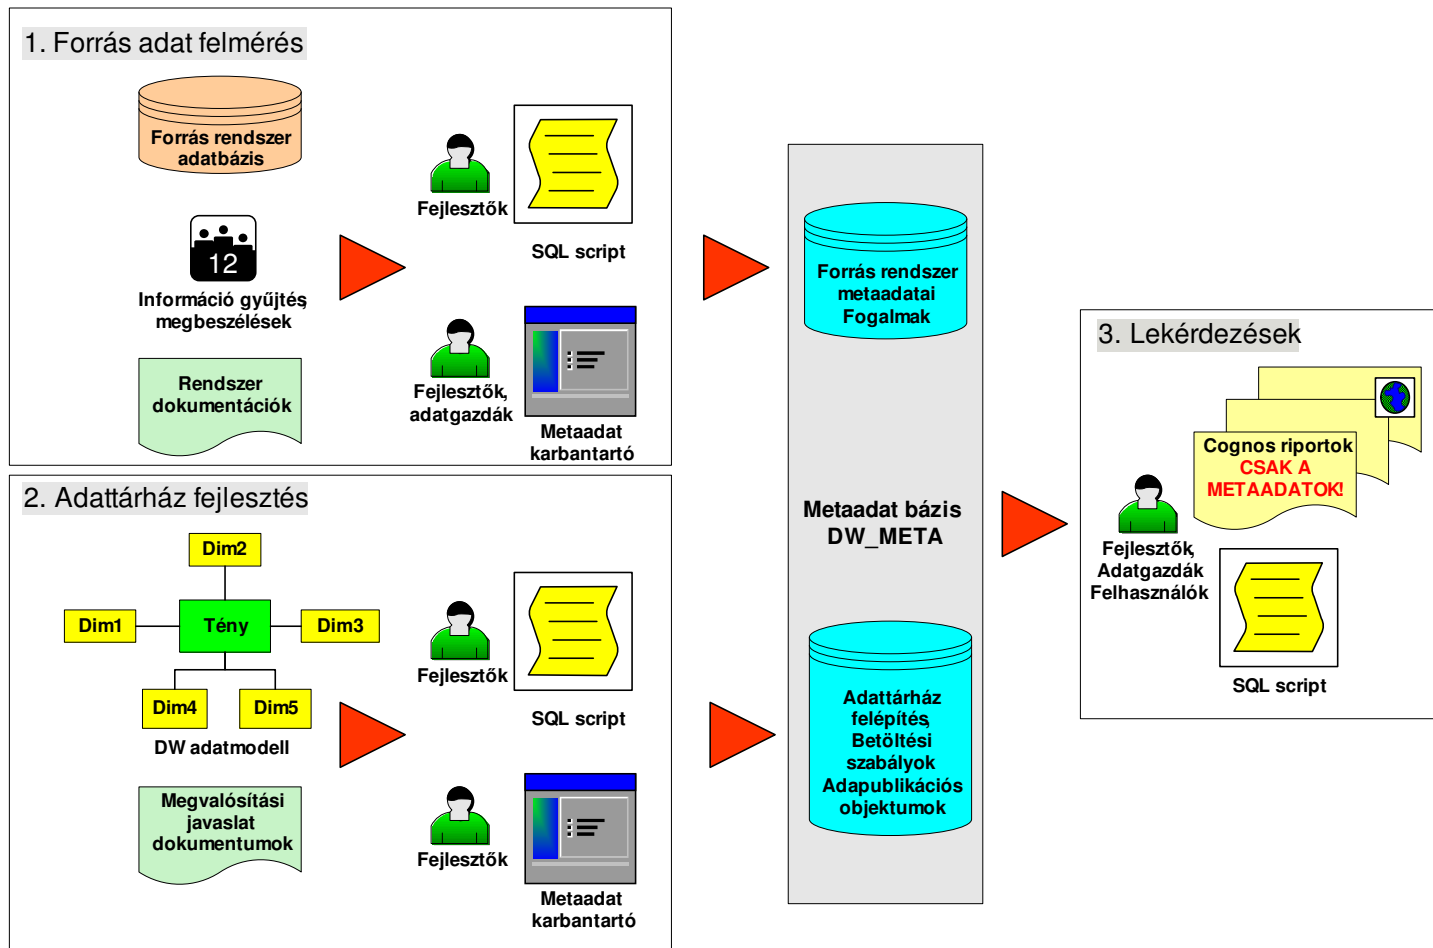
1. Forrás adat felmérés

Forrás rendszer adatbázis

12

Információ gyűjtés megbeszélések

Rendszer dokumentációk

Fejlesztők

SQL script

Fejlesztők, adatgazdák

Metaadat karbantartó

2. Adattárház fejlesztés

Dim2

Dim1

Tény

Dim3

Dim4

Dim5

DW adatmodell

Megvalósítási javaslat dokumentumok

Fejlesztők

SQL script

Fejlesztők

Metaadat karbantartó

Forrás rendszer metaadatai Fogalmak

Metaadat bázis DW_META

Adattárház felépítés, Betöltési szabályok Adapublikációs objektumok

3. Lekérdezések

Cognos riportok CSAK A METAADATOK!

Fejlesztők, Adatgazdák Felhasználók

SQL script